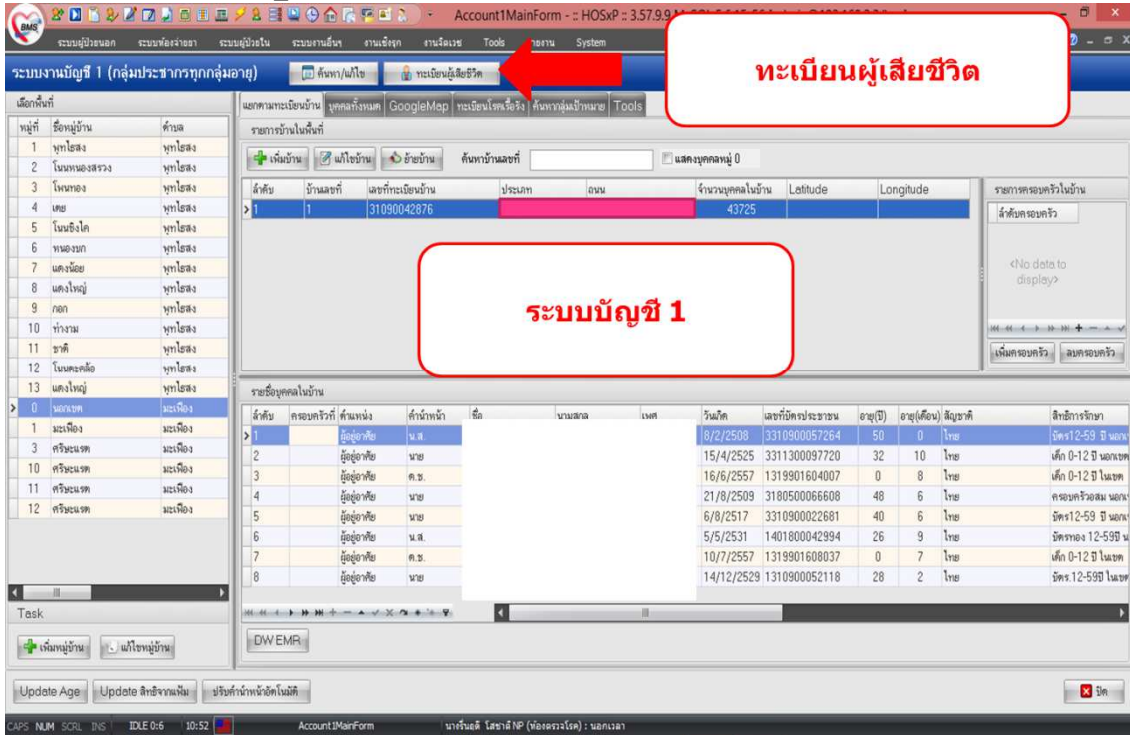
Account1MainForm - :: HOSxP :: 3.57.9.9

ระบบผู้ป่วยนอก ระบบห้องจ่ายยา ระบบผู้ป่วยใน ระบบงานอื่นๆ งานเชิงรุก งานจัดเวร Tools รายงาน System

ระบบงานบัญชี 1 (กลุ่มประชากรทุกกลุ่มอายุ)

ค้นหา/แก้ไข

ทะเบียนผู้เสียชีวิต

ทะเบียนผู้เสียชีวิต

เลือกพื้นที่

| หมู่ที่ | ชื่อหมู่บ้าน | ตำบล |
|---|---|---|
| 1 | พุทไธสง | พุทไธสง |
| 2 | โนนหนองสรวง | พุทไธสง |
| 3 | โพนทอง | พุทไธสง |
| 4 | เตย | พุทไธสง |
| 5 | โนนชิงโค | พุทไธสง |
| 6 | หนองนก | พุทไธสง |
| 7 | แดงน้อย | พุทไธสง |
| 8 | แดงใหญ่ | พุทไธสง |
| 9 | กอก | พุทไธสง |
| 10 | ท่างาม | พุทไธสง |
| 11 | ขาคี | พุทไธสง |
| 12 | โนนตะคล้อ | พุทไธสง |
| 13 | แดงใหญ่ | พุทไธสง |
| 0 | นอกเขต | มะเฟือง |
| 1 | มะเฟือง | มะเฟือง |
| 3 | ศรีษะแรด | มะเฟือง |
| 10 | ศรีษะแรด | มะเฟือง |
| 11 | ศรีษะแรด | มะเฟือง |
| 12 | ศรีษะแรด | มะเฟือง |

Task

เพิ่มหมู่บ้าน แก้ไขหมู่บ้าน

แยกตามทะเบียนบ้าน บุคคลทั้งหมด GoogleMap ทะเบียนโรคเรื้อรัง ค้นหากลุ่มเป้าหมาย Tools

รายการบ้านในพื้นที่

เพิ่มบ้าน แก้ไขบ้าน ย้ายบ้าน ค้นหาบ้านเลขที่ แสดงบุคคลหมู่ 0

| ลำดับ | บ้านเลขที่ | เลขที่ทะเบียนบ้าน | ประเภท | ถนน | จำนวนบุคคลในบ้าน | Latitude | Longitude |
|---|---|---|---|---|---|---|---|
| 1 | 1 | 31090042876 | | | 43725 | | |

รายการครอบครัวในบ้าน

ลำดับครอบครัว

<No data to display>

เพิ่มครอบครัว ลบครอบครัว

ระบบบัญชี 1

รายชื่อบุคคลในบ้าน

| ลำดับ | ครอบครัวที่ | ตำแหน่ง | คำนำหน้า | ชื่อ | นามสกุล | เพศ | วันเกิด | เลขที่บัตรประชาชน | อายุ(ปี) | อายุ(เดือน) | สัญชาติ | สิทธิการรักษา |
|---|---|---|---|---|---|---|---|---|---|---|---|---|
| 1 | | ผู้อยู่อาศัย | น.ส. | | | | 8/2/2508 | 3310900057264 | 50 | 0 | ไทย | บัตร12-59 ปี นอกเ |
| 2 | | ผู้อยู่อาศัย | นาย | | | | 15/4/2525 | 3311300097720 | 32 | 10 | ไทย | เด็ก 0-12 ปี นอกเขต |
| 3 | | ผู้อยู่อาศัย | ด.ช. | | | | 16/6/2557 | 1319901604007 | 0 | 8 | ไทย | เด็ก 0-12 ปี ในเขต |
| 4 | | ผู้อยู่อาศัย | นาย | | | | 21/8/2509 | 3180500066608 | 48 | 6 | ไทย | ครอบครัวสม นอกเ |
| 5 | | ผู้อยู่อาศัย | นาย | | | | 6/8/2517 | 3310900022681 | 40 | 6 | ไทย | บัตร12-59 ปี นอกเ |
| 6 | | ผู้อยู่อาศัย | น.ส. | | | | 5/5/2531 | 1401800042994 | 26 | 9 | ไทย | บัตรทอง 12-59ปี น |
| 7 | | ผู้อยู่อาศัย | ด.ช. | | | | 10/7/2557 | 1319901608037 | 0 | 7 | ไทย | เด็ก 0-12 ปี ในเขต |
| 8 | | ผู้อยู่อาศัย | นาย | | | | 14/12/2529 | 1310900052118 | 28 | 2 | ไทย | บัตร.12-59ปี ในเขต |

DW EMR

Update Age Update สิทธิจากแฟ้ม ปรับคำนำหน้าอัตโนมัติ

ปิด

CAPS NUM SCRL INS IDLE 0:6 10:52 Account1MainForm นางรื่นฤดี โสธาติ NP (ห้องตรวจโรค) : นอกเวลา